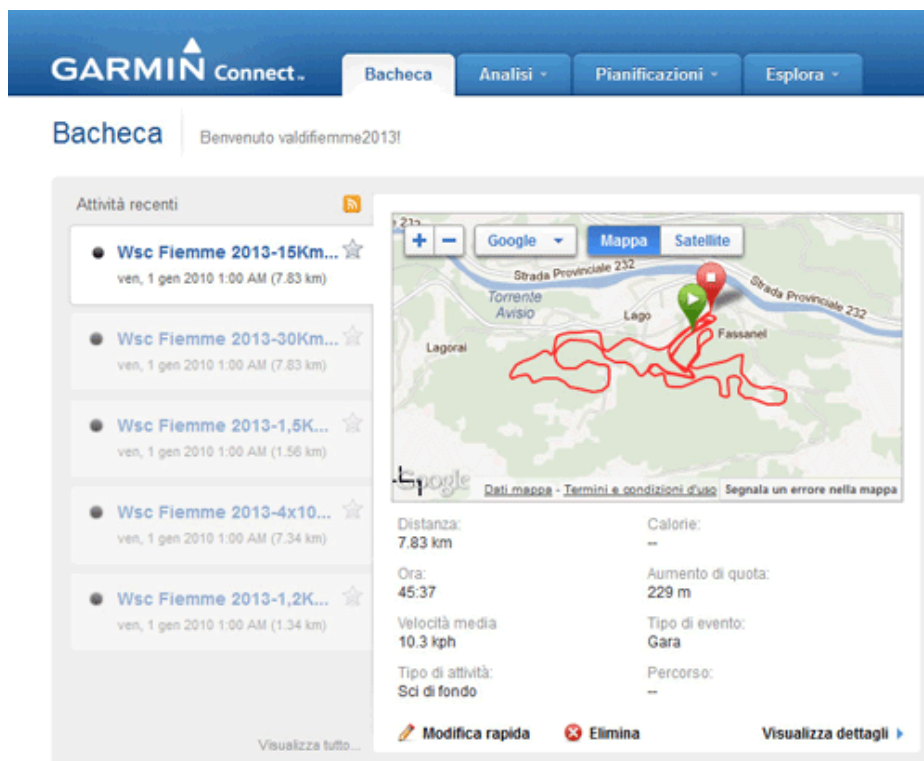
GARMIN Connect

Bacheca
Analisi
Pianificazioni
Esplora

Bacheca
Benvenuto valdifiemme2013!

Attività recenti

Wsc Fiemme 2013-15Km...
ven, 1 gen 2010 1:00 AM (7.83 km)

Wsc Fiemme 2013-30Km...
ven, 1 gen 2010 1:00 AM (7.83 km)

Wsc Fiemme 2013-1,5K...
ven, 1 gen 2010 1:00 AM (1.56 km)

Wsc Fiemme 2013-4x10...
ven, 1 gen 2010 1:00 AM (7.34 km)

Wsc Fiemme 2013-1,2K...
ven, 1 gen 2010 1:00 AM (1.34 km)

Visualizza tutto...

Google
Mappa
Satellite
212
Strada Provinciale 232
Strada Provinciale 232
Torrente Avisio
Lago
Fassanel
Lagorai
Google
Dati mappa - Termini e condizioni d'uso
Segnala un errore nella mappa

Distanza:
7.83 km

Calorie:
--

Ora:
45:37

Aumento di quota:
229 m

Velocità media
10.3 kph

Tipo di evento:
Gara

Tipo di attività:
Sci di fondo

Percorso:
--

Modifica rapida
Elimina
Visualizza dettagli